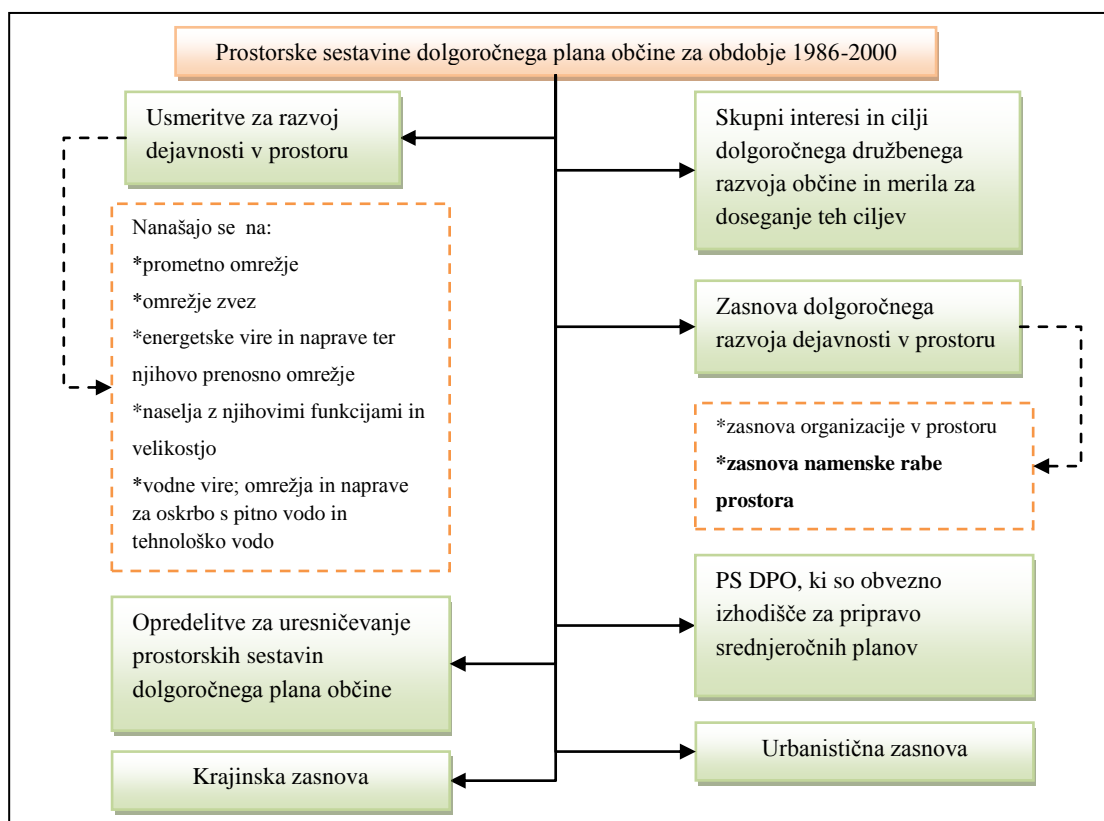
Prostorske sestavine dolgoročnega plana občine za obdobje 1986-2000

Usmeritve za razvoj dejavnosti v prostoru

Nanašajo se na:
*prometno omrežje
*omrežje zvez
*energetske vire in naprave ter njihovo prenosno omrežje
*naselja z njihovimi funkcijami in velikostjo
*vodne vire; omrežja in naprave za oskrbo s pitno vodo in tehnološko vodo

Opredelitve za uresničevanje prostorskih sestavin dolgoročnega plana občine

Krajinska zasnova

Skupni interesi in cilji dolgoročnega družbenega razvoja občine in merila za doseganje teh ciljev

Zasnova dolgoročnega razvoja dejavnosti v prostoru

*zasnova organizacije v prostoru
**zasnova namenske rabe prostora**

PS DPO, ki so obvezno izhodišče za pripravo srednjeročnih planov

Urbanistična zasnova